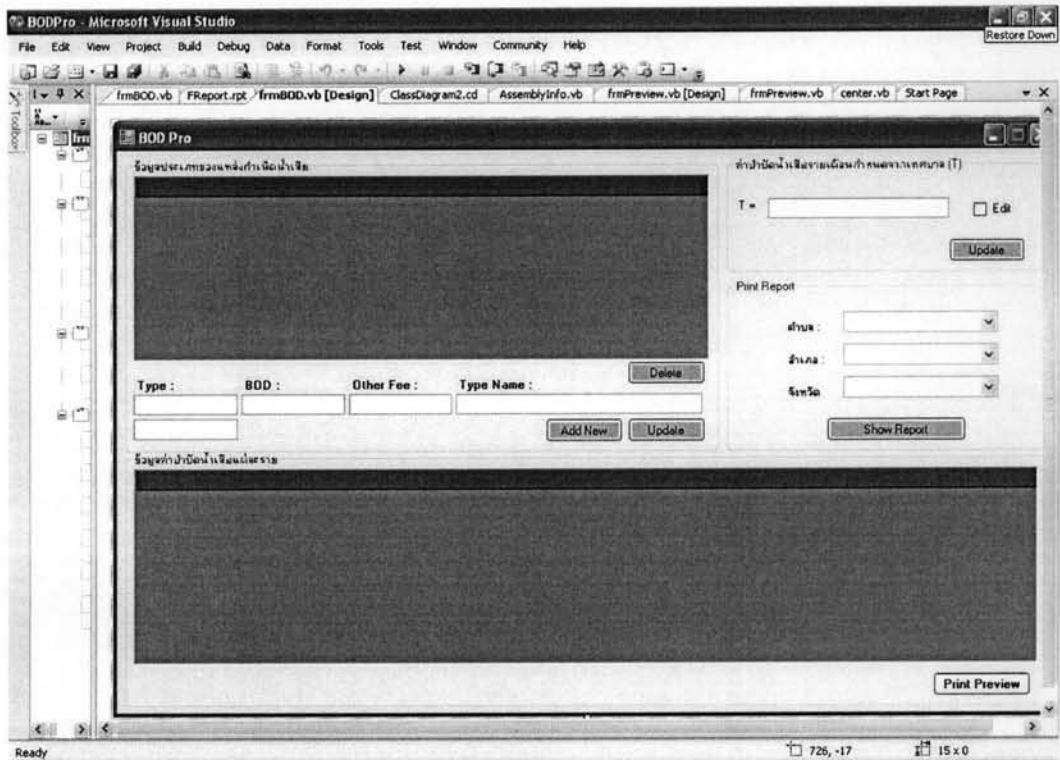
BODPro - Microsoft Visual Studio

Restore Down

File Edit View Project Build Debug Data Format Tools Test Window Community Help

Toolbox

frmBOD.vb FReport.rpt frmBOD.vb [Design] ClassDiagram2.cd AssemblyInfo.vb frmPreview.vb [Design] frmPreview.vb center.vb Start Page

BOD Pro

ข้อมูลประเภทของแหล่งกำเนิดน้ำเสีย

ค่าบำบัดน้ำเสียรายเดือนกำหนดจากเทศบาล (T)

T =

Edit

Update

Print Report

ตำบล :

อำเภอ :

จังหวัด

Show Report

Delete

Type :

BOD :

Other Fee :

Type Name :

Add New

Update

ข้อมูลค่าบำบัดน้ำเสียแต่ละราย

Print Preview

Ready

726, -17

15 x 0